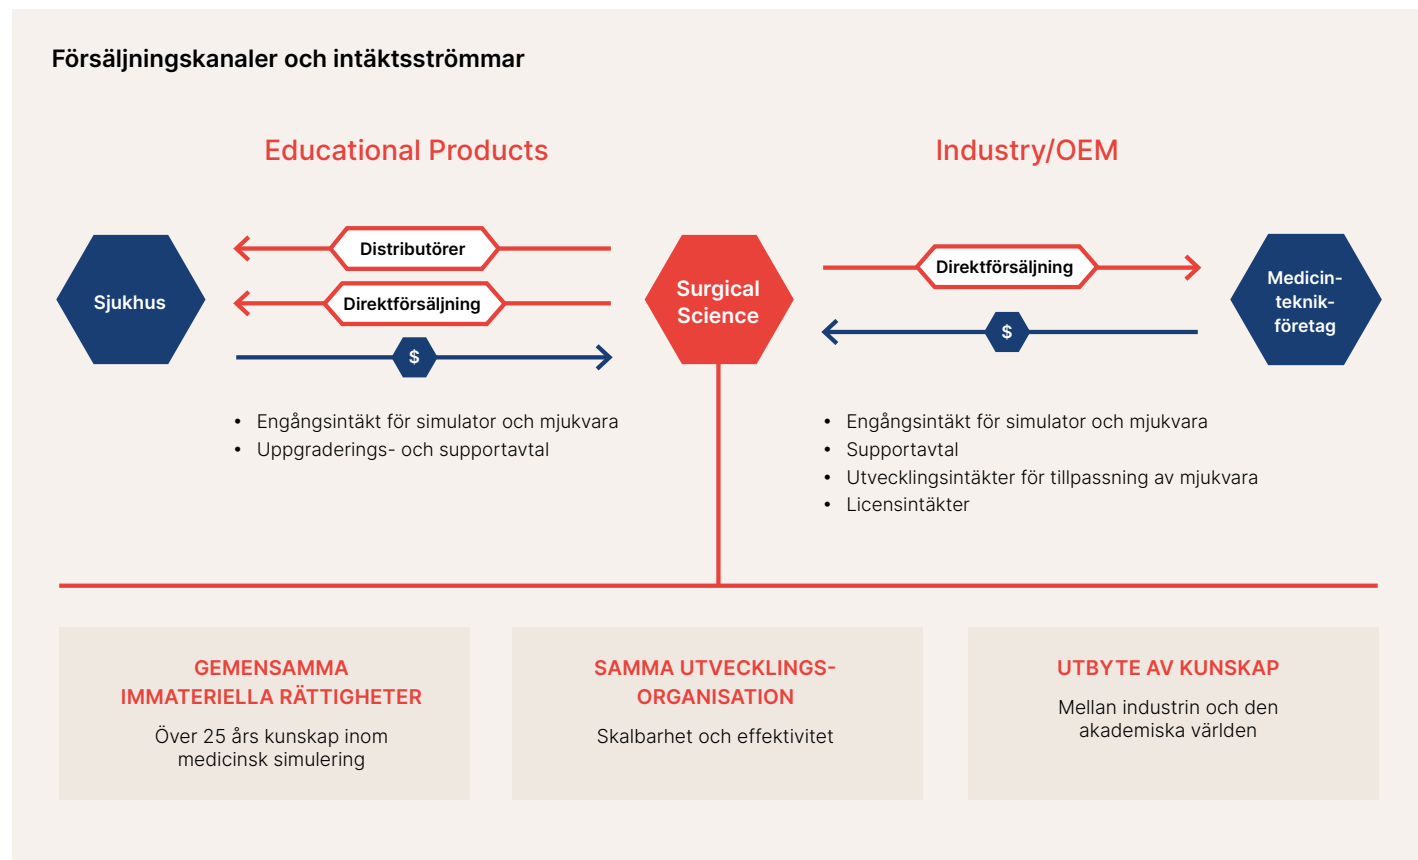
Försäljningskanaler och intäktsströmmar

Educational Products

Industry/OEM

Sjukhus

Distributörer

Direktförsäljning

$

Surgical Science

Direktförsäljning

$

Medicin-teknik-företag

• Engångsintäkt för simulator och mjukvara
• Uppgraderings- och supportavtal

• Engångsintäkt för simulator och mjukvara
• Supportavtal
• Utvecklingsintäkter för tillpassning av mjukvara
• Licensintäkter

GEMENSAMMA IMMATERIELLA RÄTTIGHETER

Över 25 års kunskap inom medicinsk simulering

SAMMA UTVECKLINGS-ORGANISATION

Skalbarhet och effektivitet

UTBYTE AV KUNSKAP

Mellan industrin och den akademiska världen